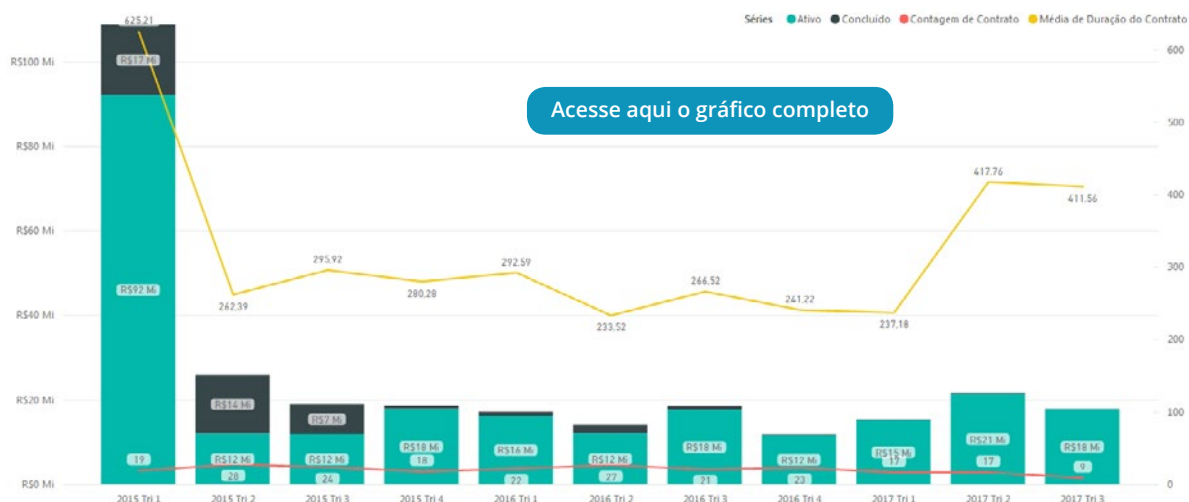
Séries Ativo Concluído Contagem de Contrato Média de Duração do Contrato

Acesse aqui o gráfico completo

R$100 Mi
R$80 Mi
R$60 Mi
R$40 Mi
R$20 Mi
R$0 Mi

600
500
400
300
200
100
0

625.21
R$17 Mi
R$92 Mi
19
262.39
R$14 Mi
R$12 Mi
28
295.92
R$7 Mi
R$12 Mi
24
280.28
R$18 Mi
18
292.59
R$16 Mi
22
233.52
R$12 Mi
27
266.52
R$18 Mi
21
241.22
R$12 Mi
23
237.18
R$15 Mi
17
417.76
R$21 Mi
17
411.56
R$18 Mi
9

2015 Tri 1
2015 Tri 2
2015 Tri 3
2015 Tri 4
2016 Tri 1
2016 Tri 2
2016 Tri 3
2016 Tri 4
2017 Tri 1
2017 Tri 2
2017 Tri 3